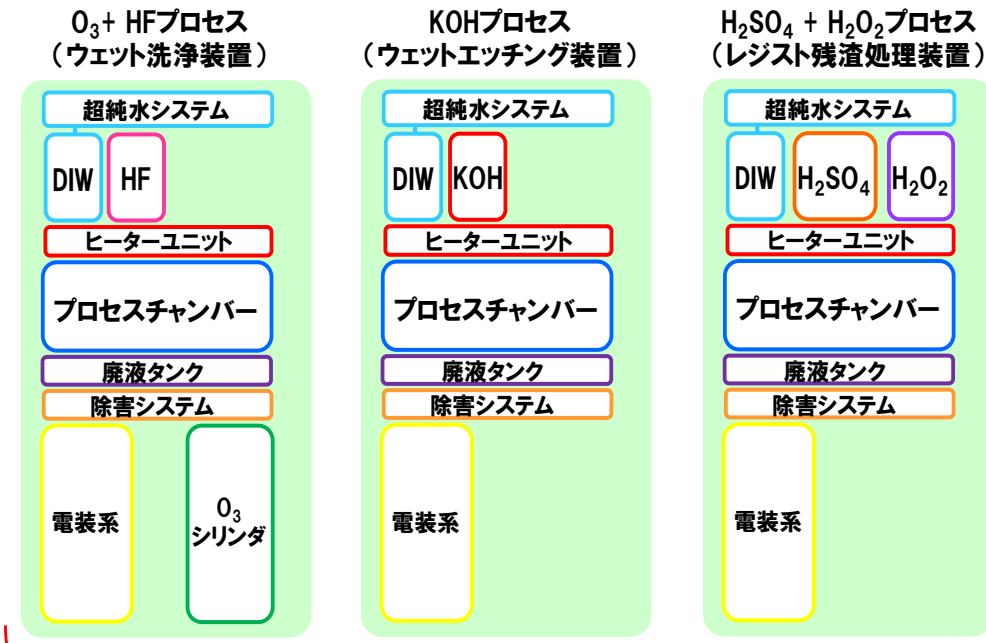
$O_3$+ HFプロセス
（ウェット洗浄装置）

超純水システム

DIW

HF

ヒーターユニット

プロセスチャンバー

廃液タンク

除害システム

電装系

$O_3$
シリンダ

KOHプロセス
（ウェットエッチング装置）

超純水システム

DIW

KOH

ヒーターユニット

プロセスチャンバー

廃液タンク

除害システム

電装系

$H_2SO_4$ + $H_2O_2$プロセス
（レジスト残渣処理装置）

超純水システム

DIW

$H_2SO_4$

$H_2O_2$

ヒーターユニット

プロセスチャンバー

廃液タンク

除害システム

電装系